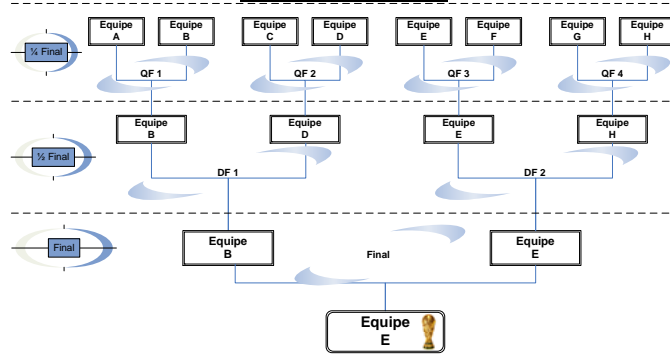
¼ Final

Equipe A

Equipe B

Equipe C

Equipe D

Equipe E

Equipe F

Equipe G

Equipe H

QF 1

QF 2

QF 3

QF 4

½ Final

Equipe B

Equipe D

Equipe E

Equipe H

DF 1

DF 2

Final

Equipe B

Final

Equipe E

Equipe E